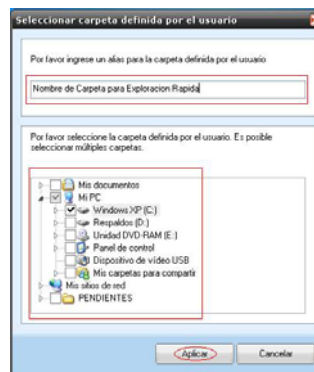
Seleccionar carpeta definida por el usuario

Por favor ingrese un alias para la carpeta definida por el usuario

Nombre de Carpeta para Exploracion Rapida

Por favor seleccione la carpeta definida por el usuario. Es posible seleccionar múltiples carpetas.

Mis documentos
Mi PC
Windows XP (C:)
Respaldos (D:)
Unidad DVD-RAM (E:)
Panel de control
Dispositivo de video USB
Mis carpetas para compartir
Mis sitios de red
PENDIENTES

Aplicar
Cancelar